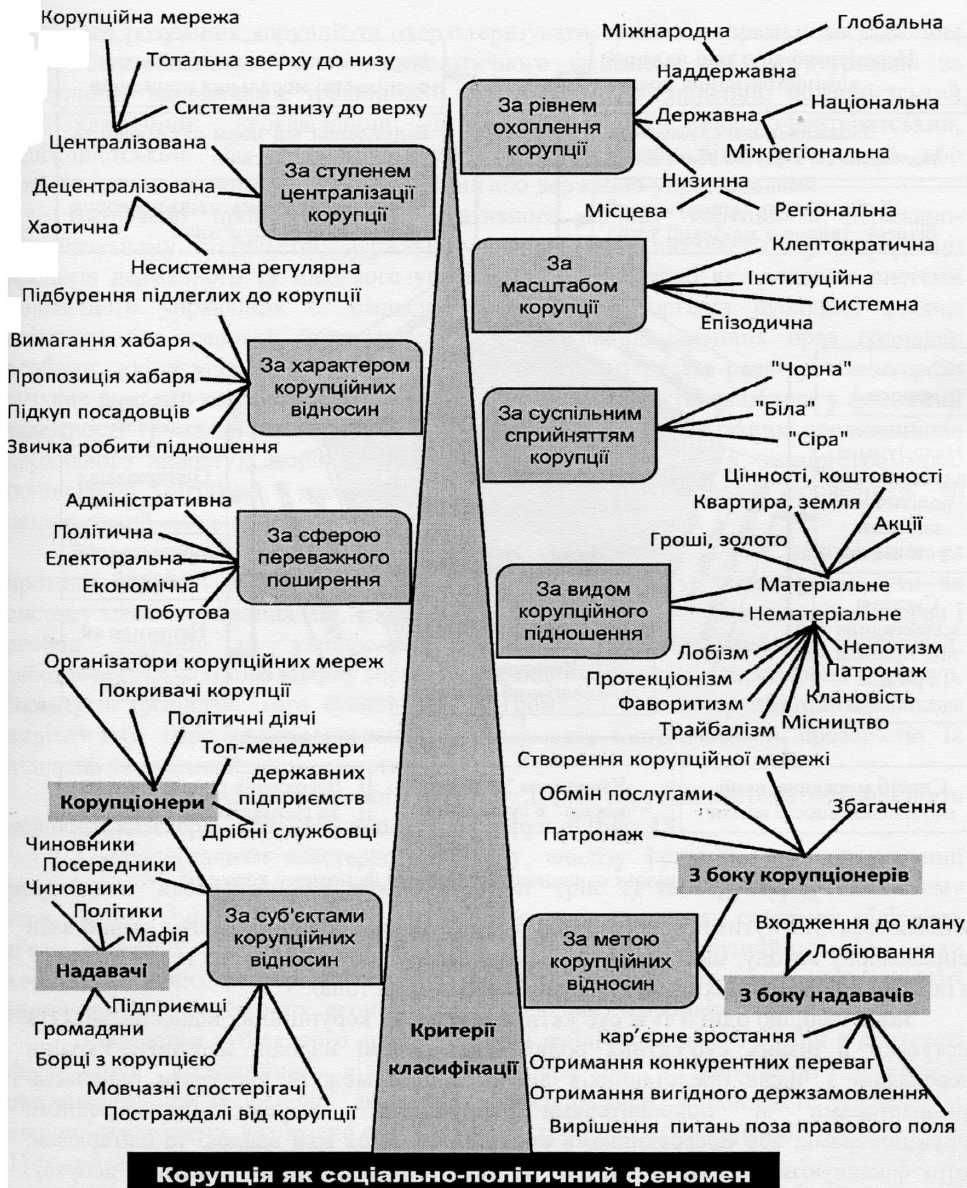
Корупційна мережа
Тотальна зверху до низу
Системна знизу до верху
Централізована
Децентралізована
Хаотична
Несистемна регулярна
За ступенем централізації корупції

Міжнародна
Глобальна
Наддержавна
Державна
Національна
Міжрегіональна
Низинна
Місцева
Регіональна
За рівнем охоплення корупції

За масштабом корупції
Клептократична
Інституційна
Системна
Епізодична

Підбурення підлеглих до корупції
Вимагання хабаря
Пропозиція хабаря
Підкуп посадовців
Звичка робити підношення
За характером корупційних відносин

За суспільним сприйняттям корупції
"Чорна"
"Біла"
"Сіра"

Адміністративна
Політична
Електоральна
Економічна
Побутова
За сферою переважного поширення

Цінності, коштовності
Квартира, земля
Акції
Гроші, золото
Матеріальне
Нематеріальне
За видом корупційного підношення
Лобізм
Непотизм
Протекціонізм
Патронаж
Фаворитизм
Клановість
Трайбалізм
Місництво

Організатори корупційних мереж
Покривачі корупції
Політичні діячі
Топ-менеджери державних підприємств
Корупціонери
Дрібні службовці
Чиновники
Посередники
Чиновники
Політики
Мафія
Надавачі
Підприємці
Громадяни
Борці з корупцією
Мовчазні спостерігачі
Постраждалі від корупції
За суб'єктами корупційних відносин

Створення корупційної мережі
Обмін послугами
Збагачення
Патронаж
З боку корупціонерів
Входження до клану
Лобіювання
За метою корупційних відносин
З боку надавачів
кар'єрне зростання
Отримання конкурентних переваг
Отримання вигідного держзамовлення
Вирішення питань поза правового поля

Критерії класифікації

Корупція як соціально-політичний феномен